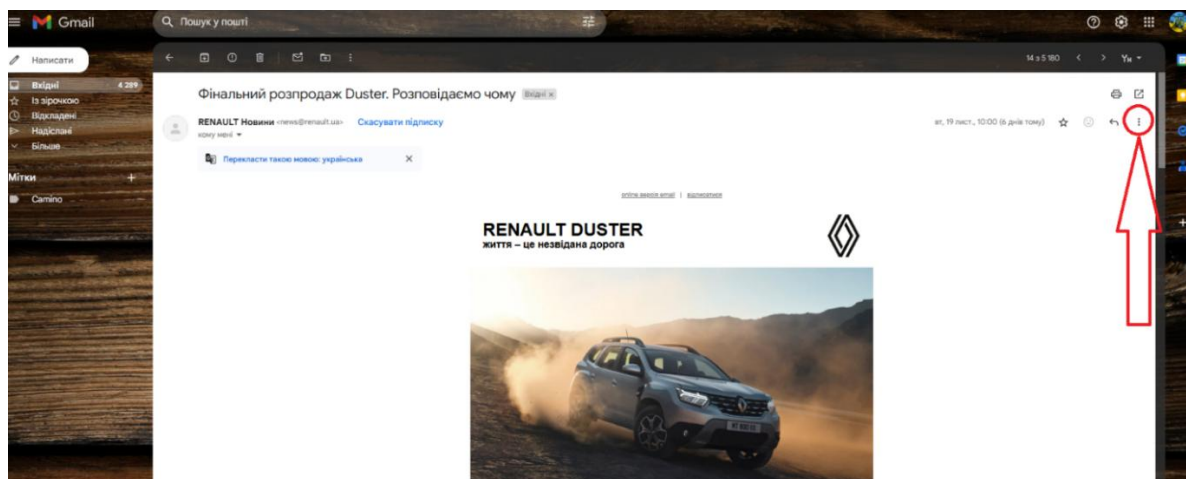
Gmail

Пошук у пошті

Написати

Вхідні 4 289
Із зірочкою
Відкладені
Надіслані
Більше

Мітки +
Camino

14 з 5 180 Ук

Фінальний розпродаж Duster. Розповідаємо чому Вхідні ×

RENAULT Новини <news@renault.ua> Скасувати підписку
кому мені

вт, 19 лист., 10:00 (6 днів тому)

Перекласти такою мовою: українська ×

online версія email | відписатися

RENAULT DUSTER
життя – це незвідана дорога